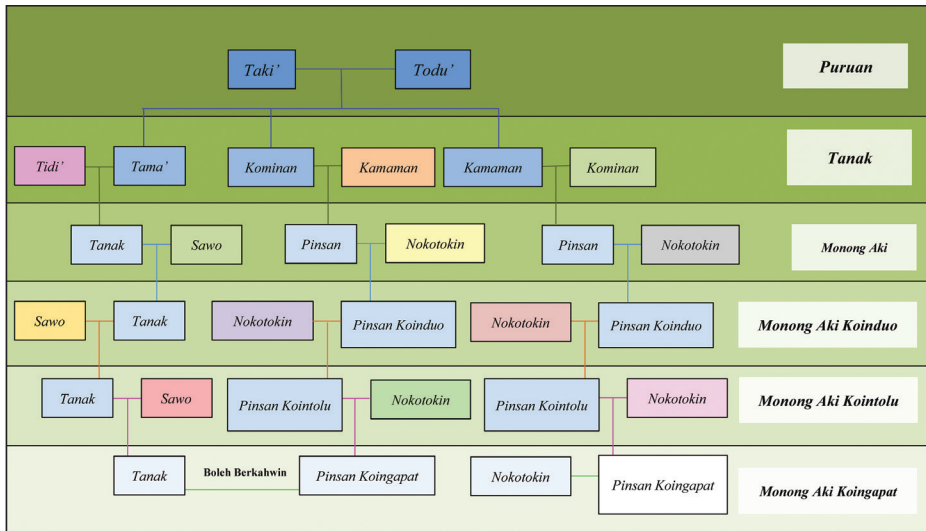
Taki'
Todu'
Puruan

Tidi'
Tama'
Kominan
Kamaman
Kamaman
Kominan
Tanak

Tanak
Sawo
Pinsan
Nokotokin
Pinsan
Nokotokin
Monong Aki

Sawo
Tanak
Nokotokin
Pinsan Koinduo
Nokotokin
Pinsan Koinduo
Monong Aki Koinduo

Tanak
Sawo
Pinsan Kointolu
Nokotokin
Pinsan Kointolu
Nokotokin
Monong Aki Kointolu

Tanak
Boleh Berkahwin
Pinsan Koingapat
Nokotokin
Pinsan Koingapat
Monong Aki Koingapat